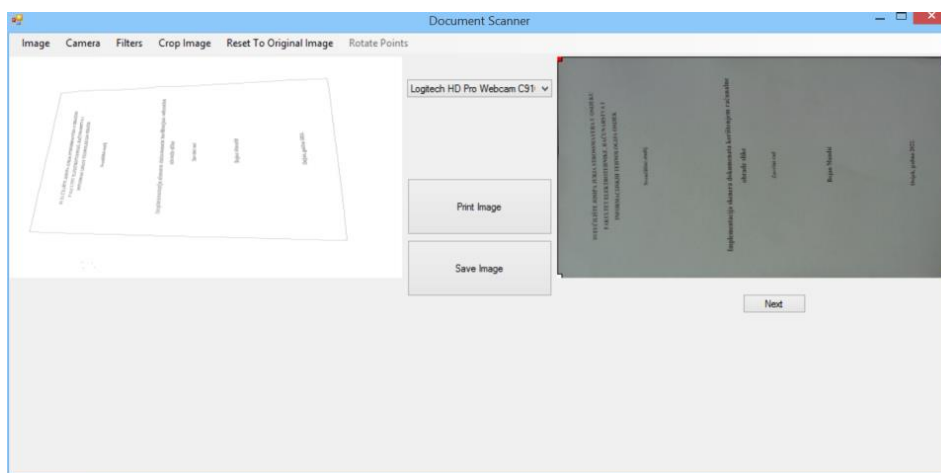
Document Scanner

Image Camera Filters Crop Image Reset To Original Image Rotate Points

Logitech HD Pro Webcam C91

Print Image

Save Image

SVEUČILIŠTE JOSIPA JURJA STROSSMAYERA U OSIJEKU
FAKULTET ELEKTROTEHNIKE, RAČUNARSTVA I
INFORMACIJSKIH TEHNOLOGIJA OSIJEK

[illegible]

Implementacija skenera dokumenata korištenjem računalne obrade slike

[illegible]

Rajan Marušić

Osijek, godina 2021

Next